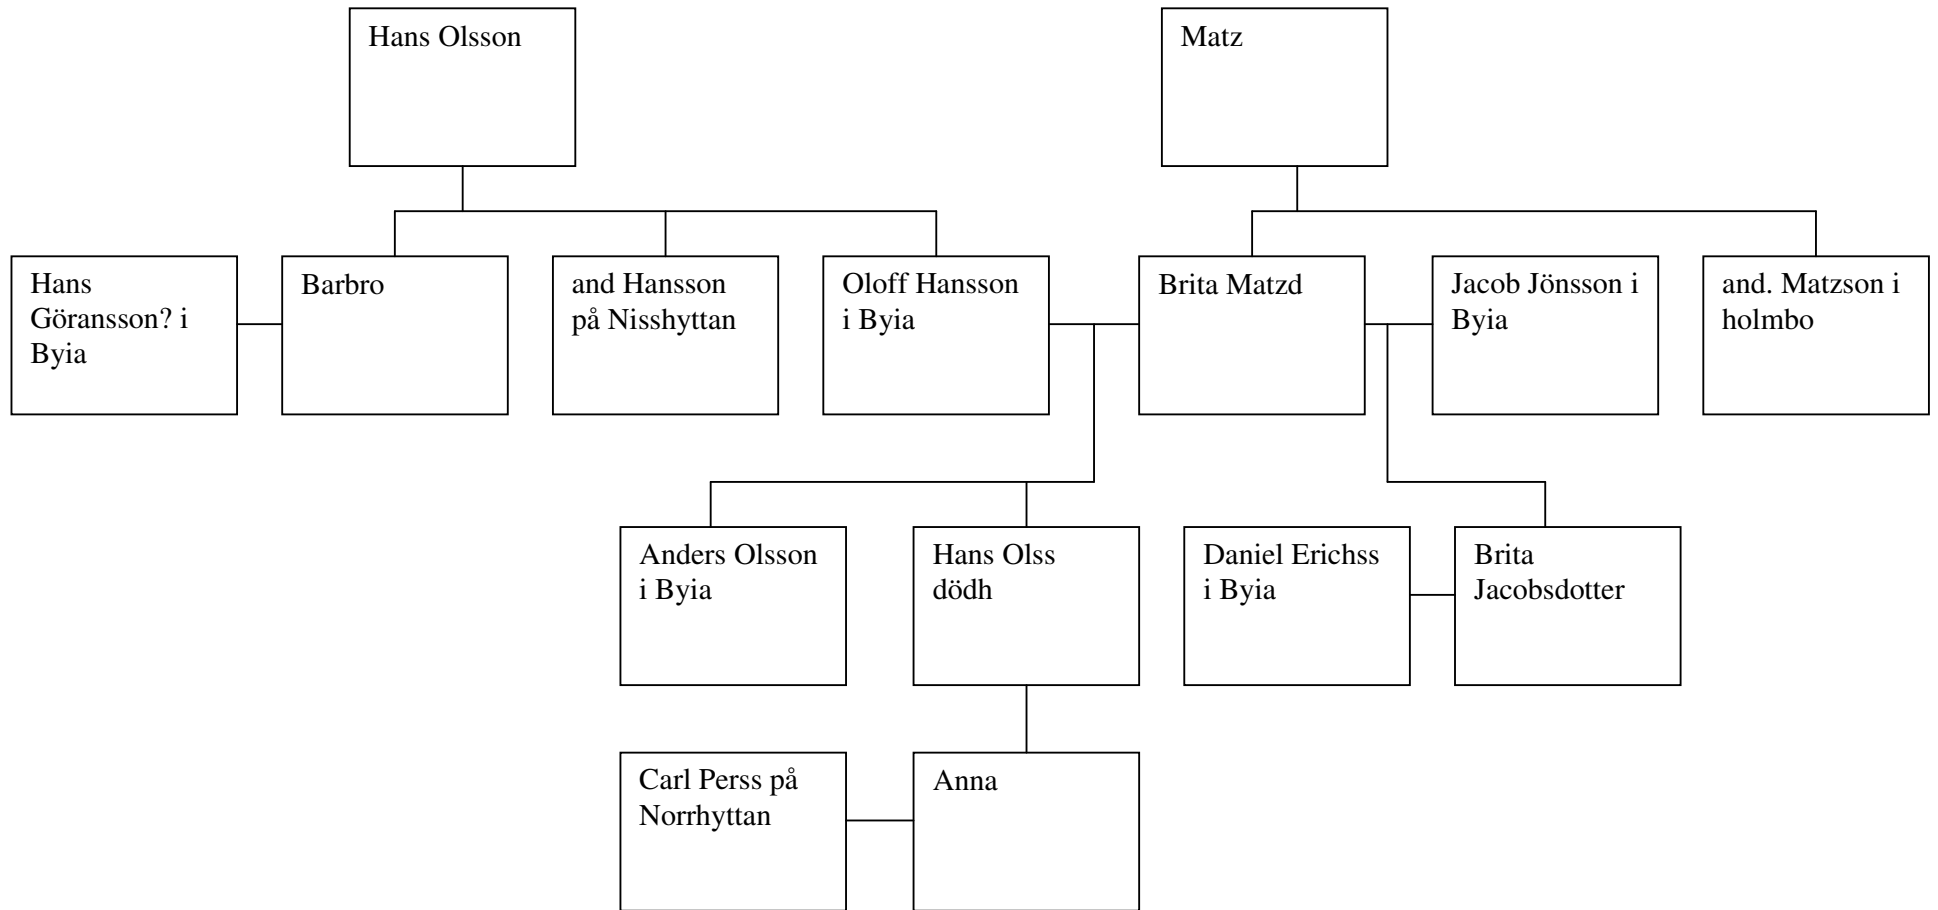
Hans Olsson

Matz

Hans Göransson? i Byia

Barbro

and Hansson på Nisshyttan

Oloff Hansson i Byia

Brita Matzd

Jacob Jönsson i Byia

and. Matzson i holmbo

Anders Olsson i Byia

Hans Olss dödh

Daniel Erichss i Byia

Brita Jacobsdotter

Carl Perss på Norrhyttan

Anna